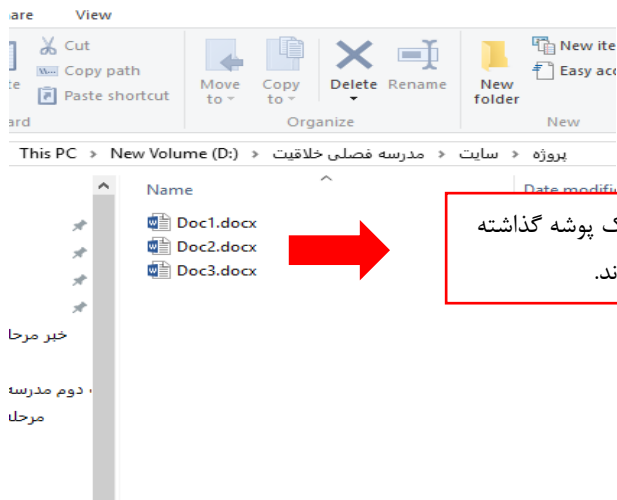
are View

te Cut
Copy path
Paste shortcut
ard

Move to
Copy to
Delete
Rename
Organize

New folder
New ite
Easy acc
New

This PC > New Volume (D:) > مدرسه فصلی خلاقیت > سایت > پروژه

Name
Date modifi

Doc1.docx
Doc2.docx
Doc3.docx

ک پوشه گذاشته
ند.

خبر مرحا
دوم مدرسه
مرحل